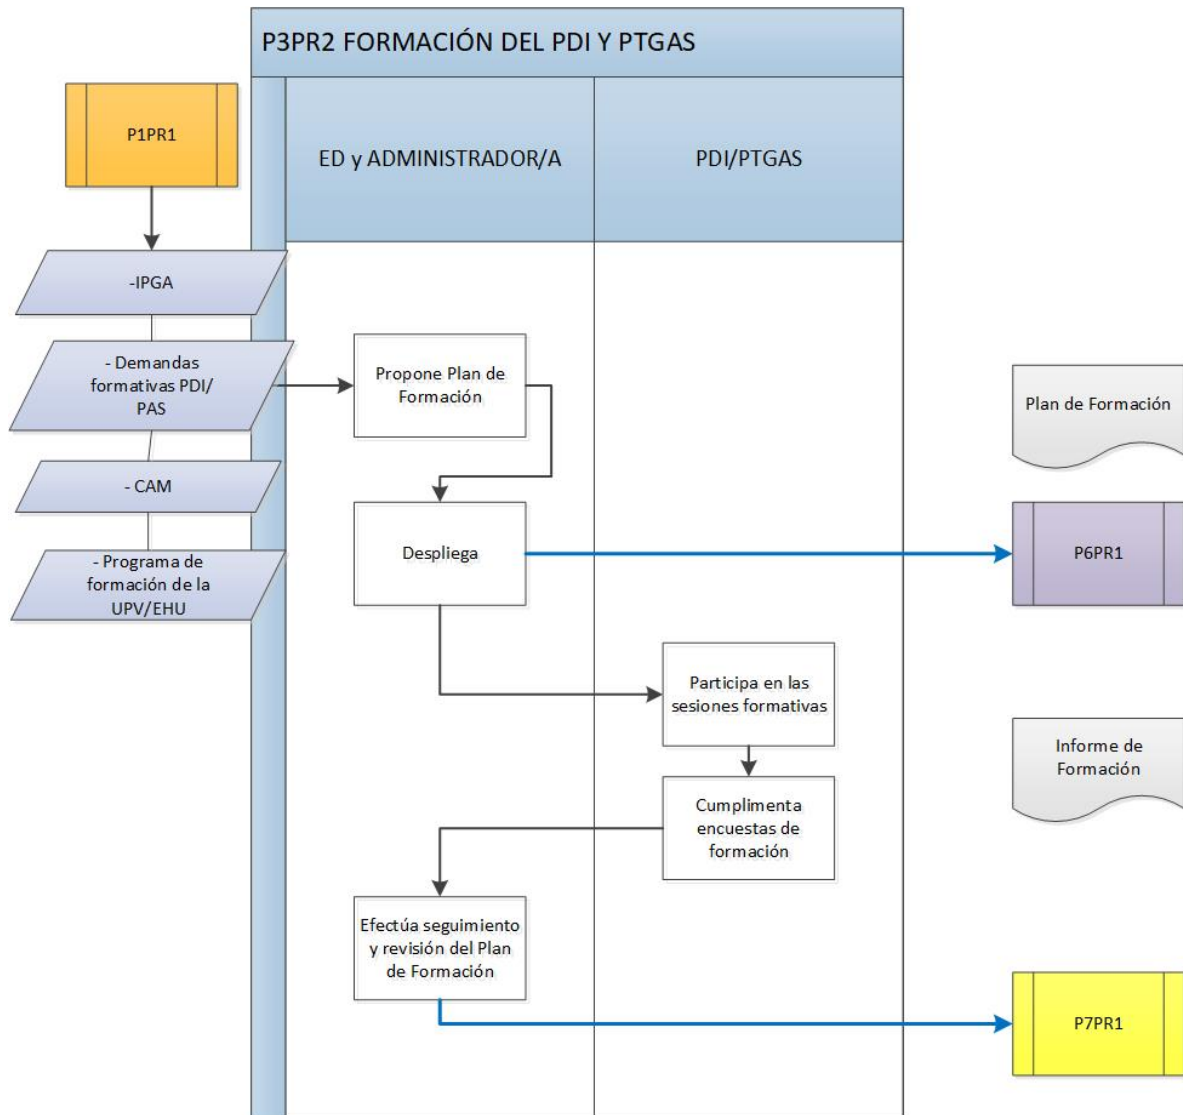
P3PR2 FORMACIÓN DEL PDI Y PTGAS

P1PR1

ED y ADMINISTRADOR/A

PDI/PTGAS

-IPGA

- Demandas formativas PDI/ PAS

Propone Plan de Formación

Plan de Formación

- CAM

Despliega

P6PR1

- Programa de formación de la UPV/EHU

Participa en las sesiones formativas

Informe de Formación

Cumplimenta encuestas de formación

Efectúa seguimiento y revisión del Plan de Formación

P7PR1